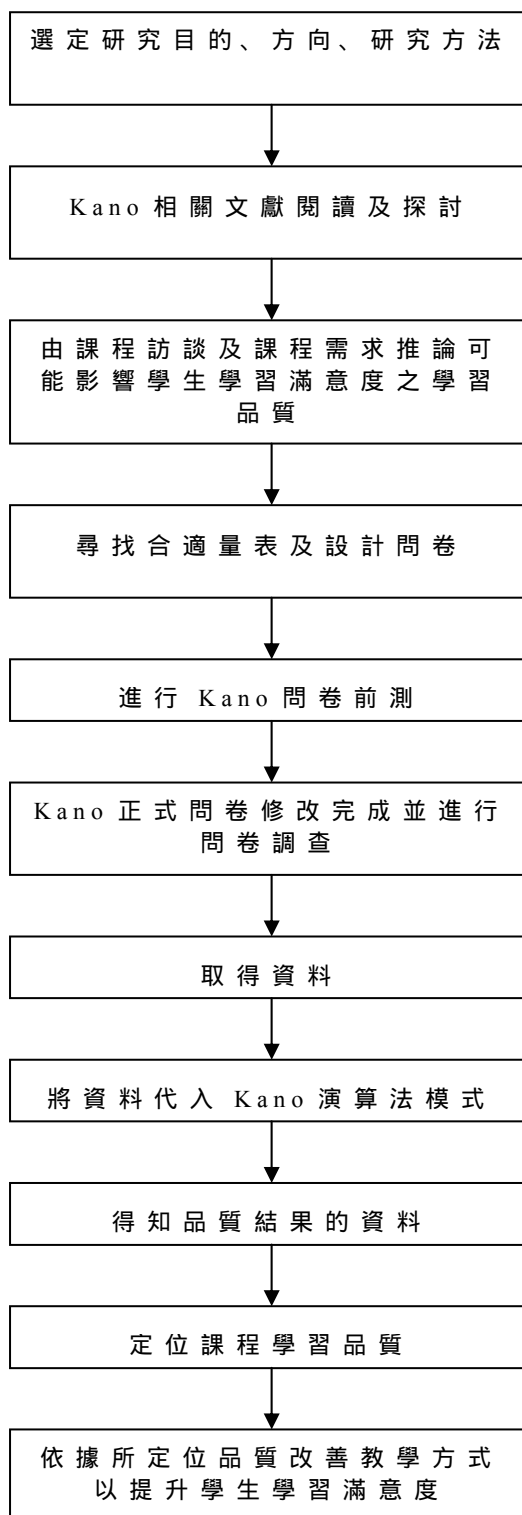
選定研究目的、方向、研究方法

Kano 相關文獻閱讀及探討

由課程訪談及課程需求推論可能影響學生學習滿意度之學習品質

尋找合適量表及設計問卷

進行 Kano 問卷前測

Kano 正式問卷修改完成並進行問卷調查

取得資料

將資料代入 Kano 演算法模式

得知品質結果的資料

定位課程學習品質

依據所定位品質改善教學方式以提升學生學習滿意度